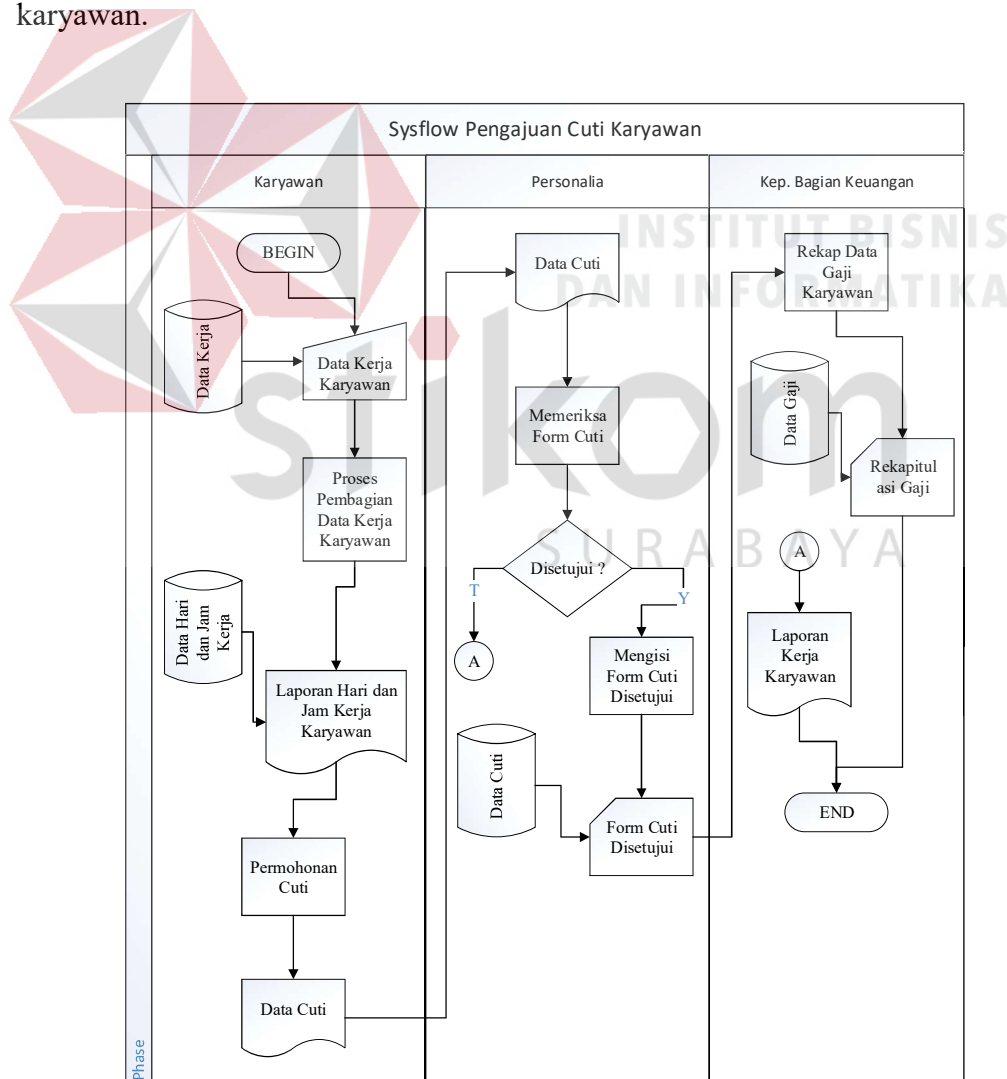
karyawan.

Sysflow Pengajuan Cuti Karyawan

Karyawan

Personalia

Kep. Bagian Keuangan

INSTITUT BISNIS DAN INFORMATIKA

stikom SURABAYA

BEGIN

Data Kerja

Data Kerja Karyawan

Proses Pembagian Data Kerja Karyawan

Data Hari dan Jam Kerja

Laporan Hari dan Jam Kerja Karyawan

Permohonan Cuti

Data Cuti

Data Cuti

Memeriksa Form Cuti

Disetujui ?

T

Y

A

Mengisi Form Cuti Disetujui

Data Cuti

Form Cuti Disetujui

Rekap Data Gaji Karyawan

Data Gaji

Rekapitul asi Gaji

A

Laporan Kerja Karyawan

END

Phase